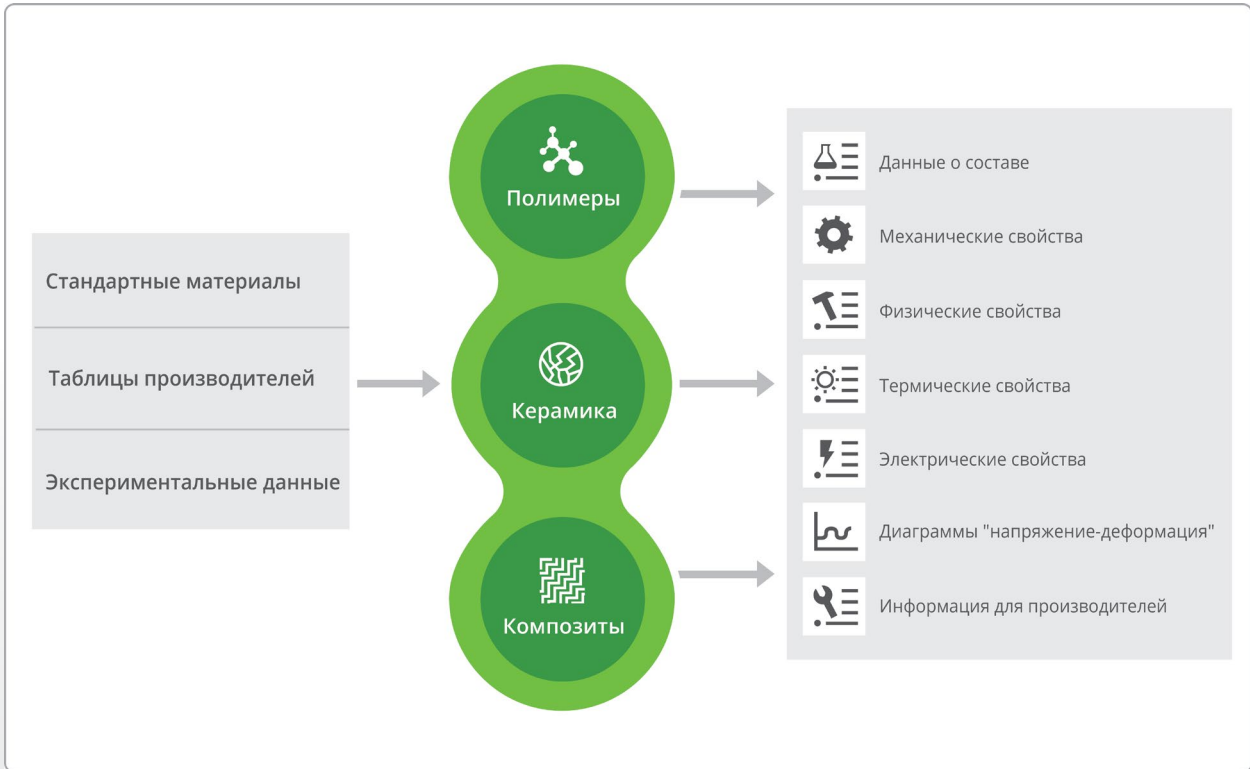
Стандартные материалы

Таблицы производителей

Экспериментальные данные

Полимеры

Керамика

Композиты

Данные о составе

Механические свойства

Физические свойства

Термические свойства

Электрические свойства

Диаграммы "напряжение-деформация"

Информация для производителей